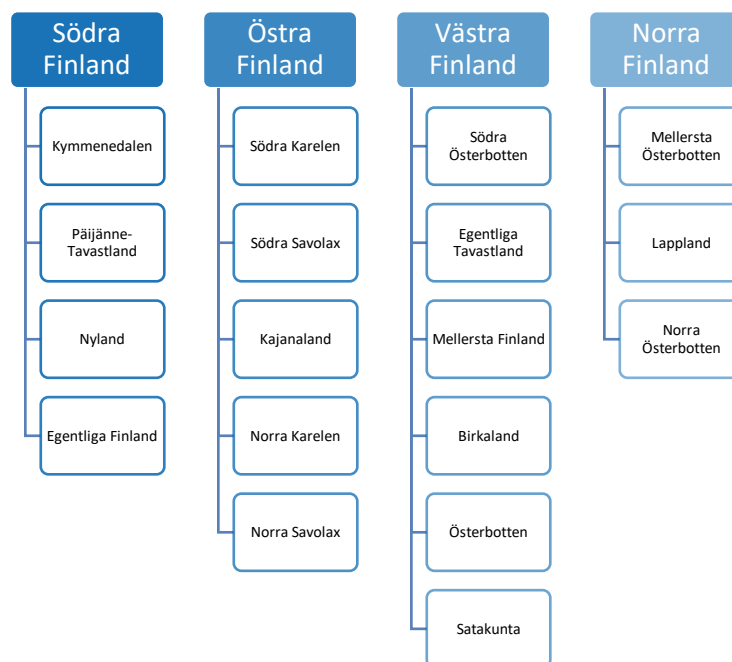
Södra Finland

Kymmenedalen

Päijänne-Tavastland

Nyland

Egentliga Finland

Östra Finland

Södra Karelen

Södra Savolax

Kajanaland

Norra Karelen

Norra Savolax

Västra Finland

Södra Österbotten

Egentliga Tavastland

Mellersta Finland

Birkaland

Österbotten

Satakunta

Norra Finland

Mellersta Österbotten

Lappland

Norra Österbotten